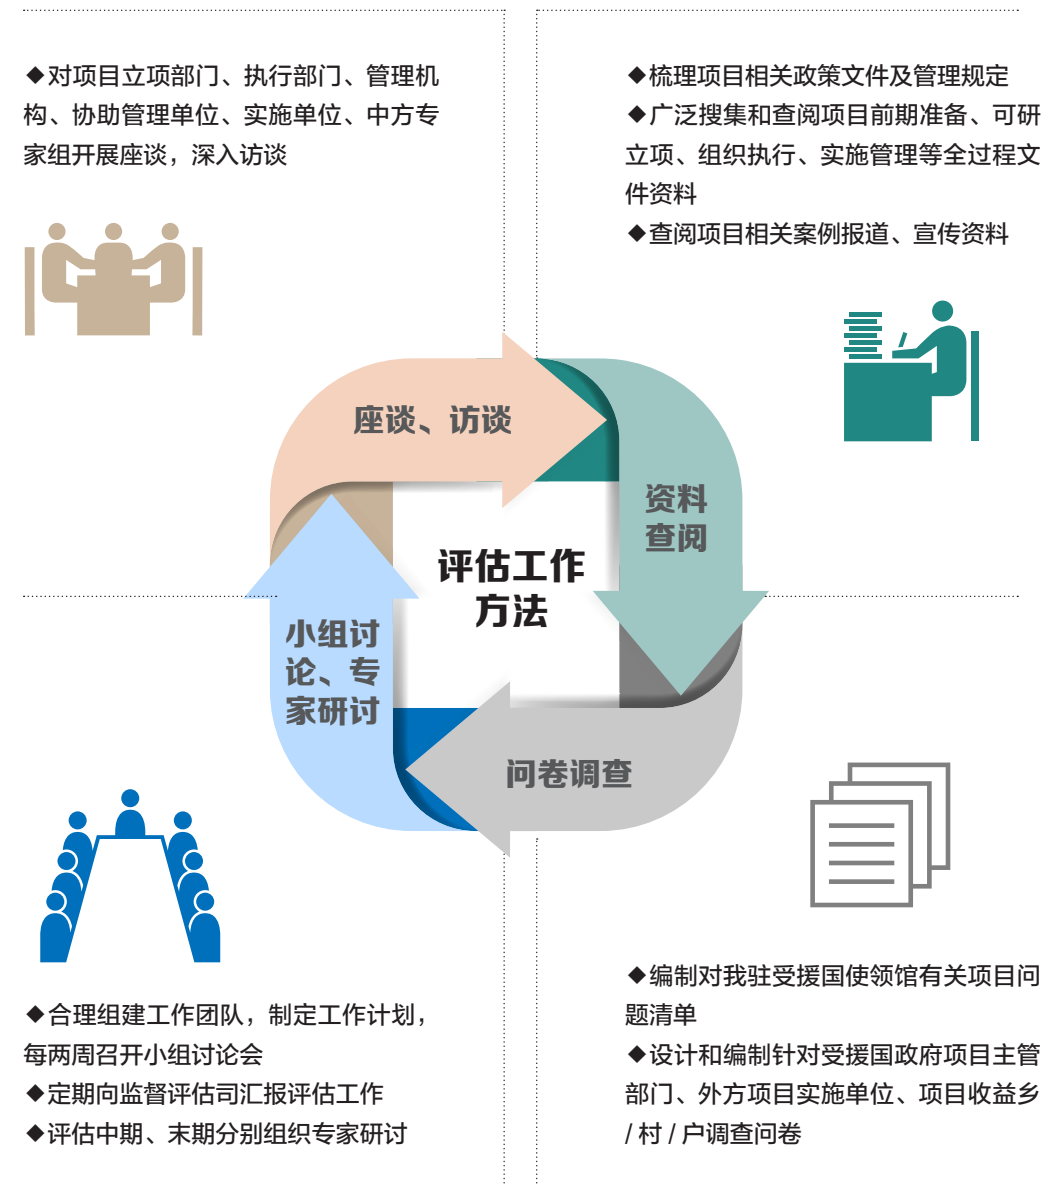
◆对项目立项部门、执行部门、管理机构、协助管理单位、实施单位、中方专家组开展座谈，深入访谈

◆梳理项目相关政策文件及管理规定
◆广泛搜集和查阅项目前期准备、可研立项、组织执行、实施管理等全过程文件资料
◆查阅项目相关案例报道、宣传资料

座谈、访谈

资料查阅

评估工作方法

小组讨论、专家研讨

问卷调查

◆编制对我驻受援国使领馆有关项目问题清单
◆设计和编制针对受援国政府项目主管部门、外方项目实施单位、项目收益乡/村/户调查问卷

◆合理组建工作团队，制定工作计划，每两周召开小组讨论会
◆定期向监督评估司汇报评估工作
◆评估中期、末期分别组织专家研讨